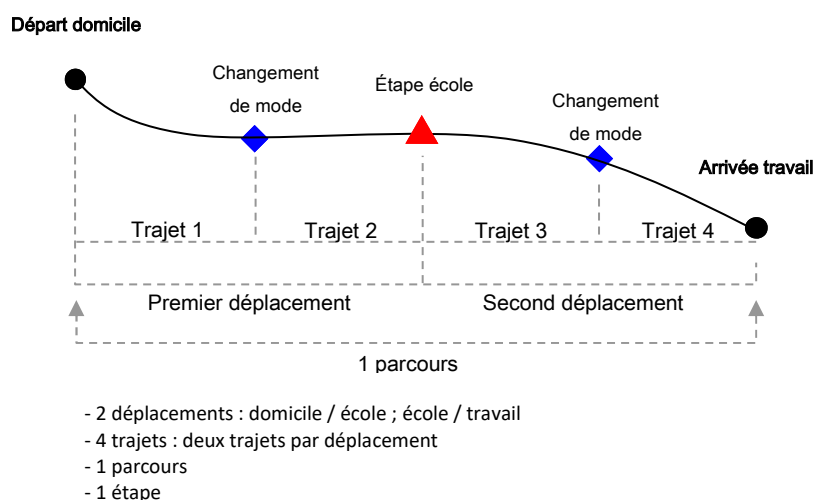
Départ domicile

Changement de mode

Étape école

Changement de mode

Arrivée travail

Trajet 1

Trajet 2

Trajet 3

Trajet 4

Premier déplacement

Second déplacement

1 parcours

- 2 déplacements : domicile / école ; école / travail
- 4 trajets : deux trajets par déplacement
- 1 parcours
- 1 étape